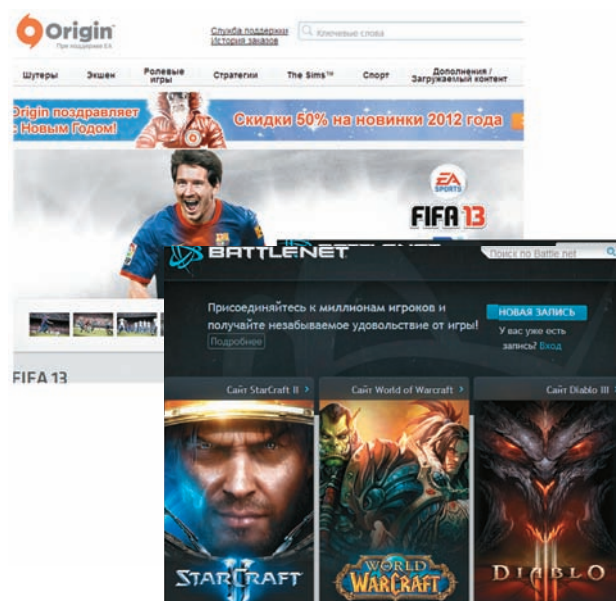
Origin
При поддержке EA

Служба поддержки
История заказов

Ключевые слова

Шутеры | Экшен | Ролевые игры | Стратегии | The Sims™ | Спорт | Дополнения / Загружаемый контент

Origin поздравляет с Новым Годом!

Скидки 50% на новинки 2012 года

EA SPORTS

FIFA 13

FIFA 13

BATTLE.NET

Поиск по Battle.net

Присоединяйтесь к миллионам игроков и получайте незабываемое удовольствие от игры!

Подробнее

НОВАЯ ЗАПИСЬ

У вас уже есть запись? Вход

Сайт StarCraft II ›

Сайт World of Warcraft ›

Сайт Diablo III ›

STARCRAFT II

WORLD OF WARCRAFT

DIABLO III